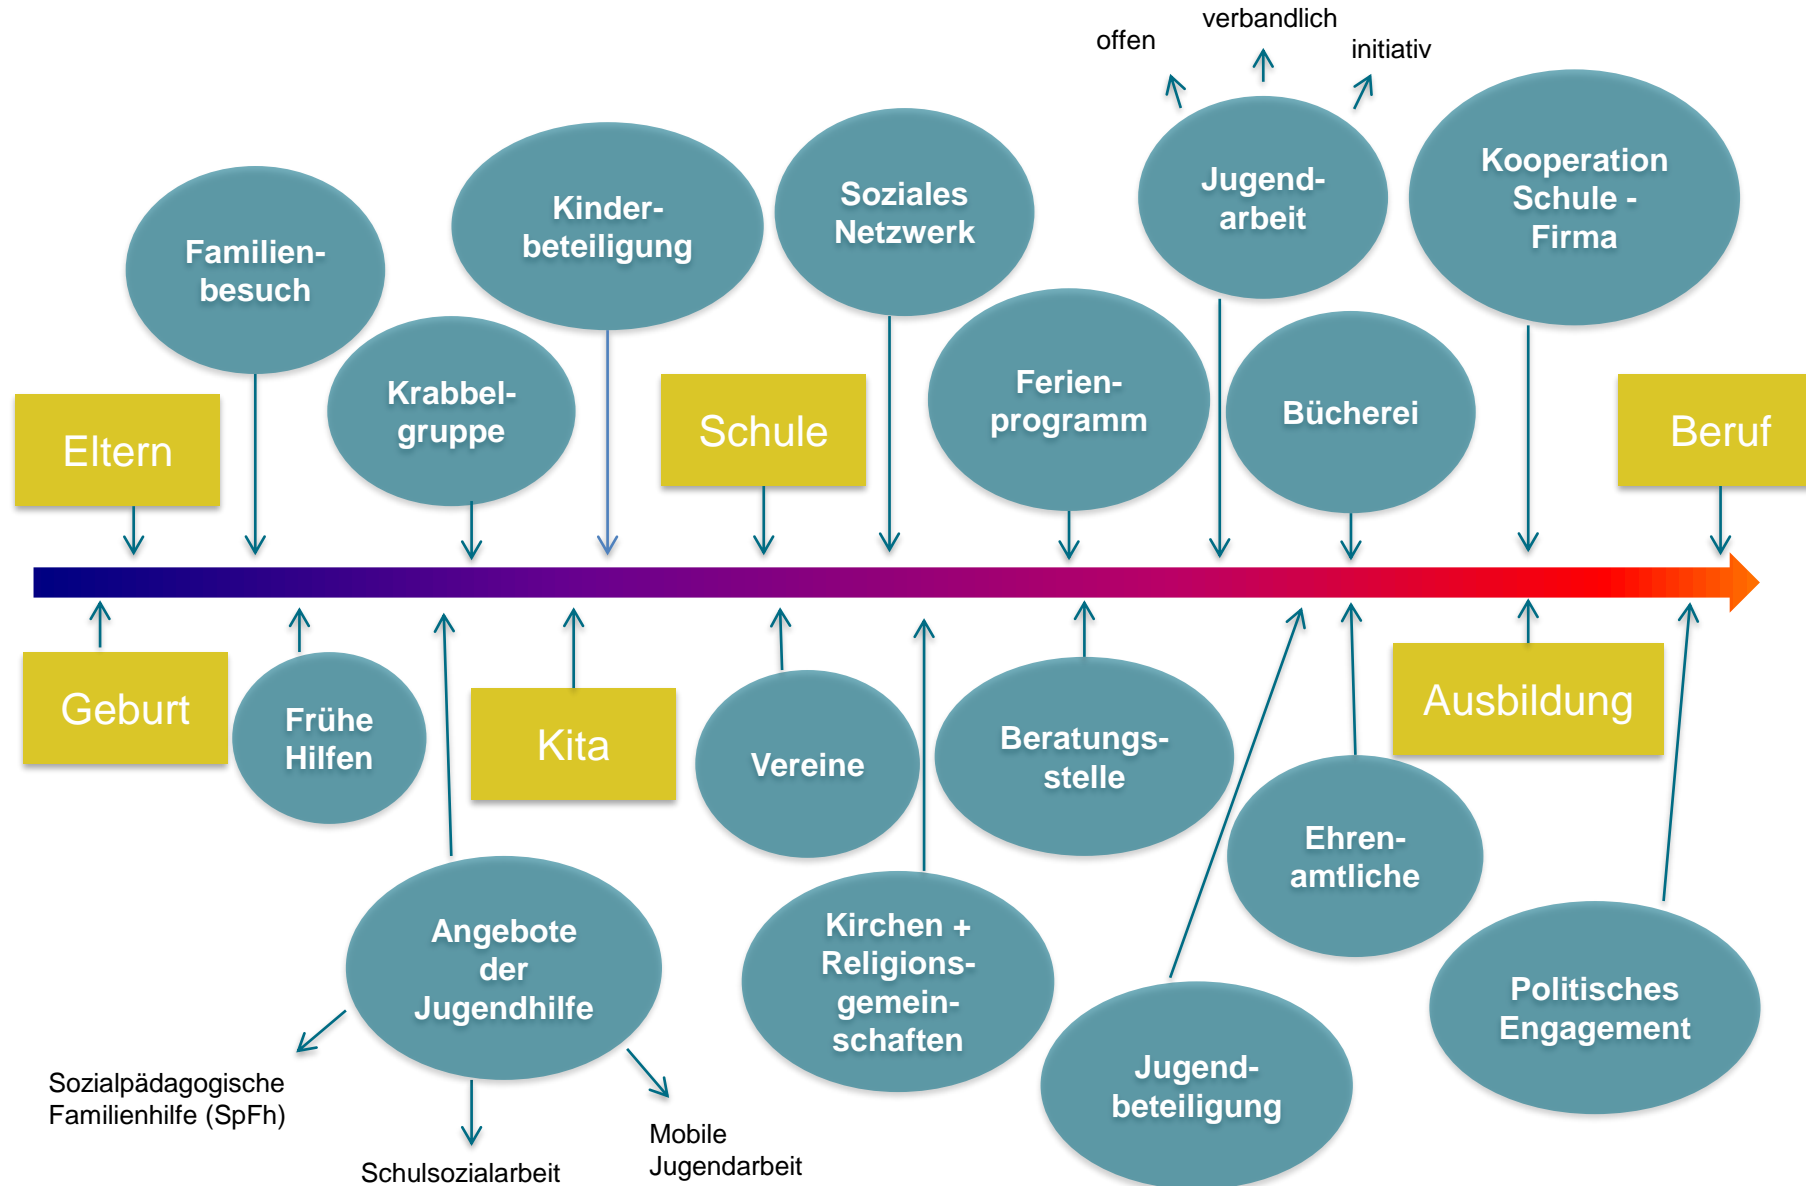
offen
verbandlich
initiativ

Familienbesuch

Kinderbeteiligung

Soziales Netzwerk

Jugendarbeit

Kooperation Schule - Firma

Eltern

Krabbelgruppe

Schule

Ferienprogramm

Bücherei

Beruf

Geburt

Frühe Hilfen

Kita

Vereine

Beratungsstelle

Ausbildung

Ehrenamtliche

Angebote der Jugendhilfe

Kirchen + Religionsgemeinschaften

Politisches Engagement

Jugendbeteiligung

Sozialpädagogische Familienhilfe (SpFh)

Schulsozialarbeit

Mobile Jugendarbeit